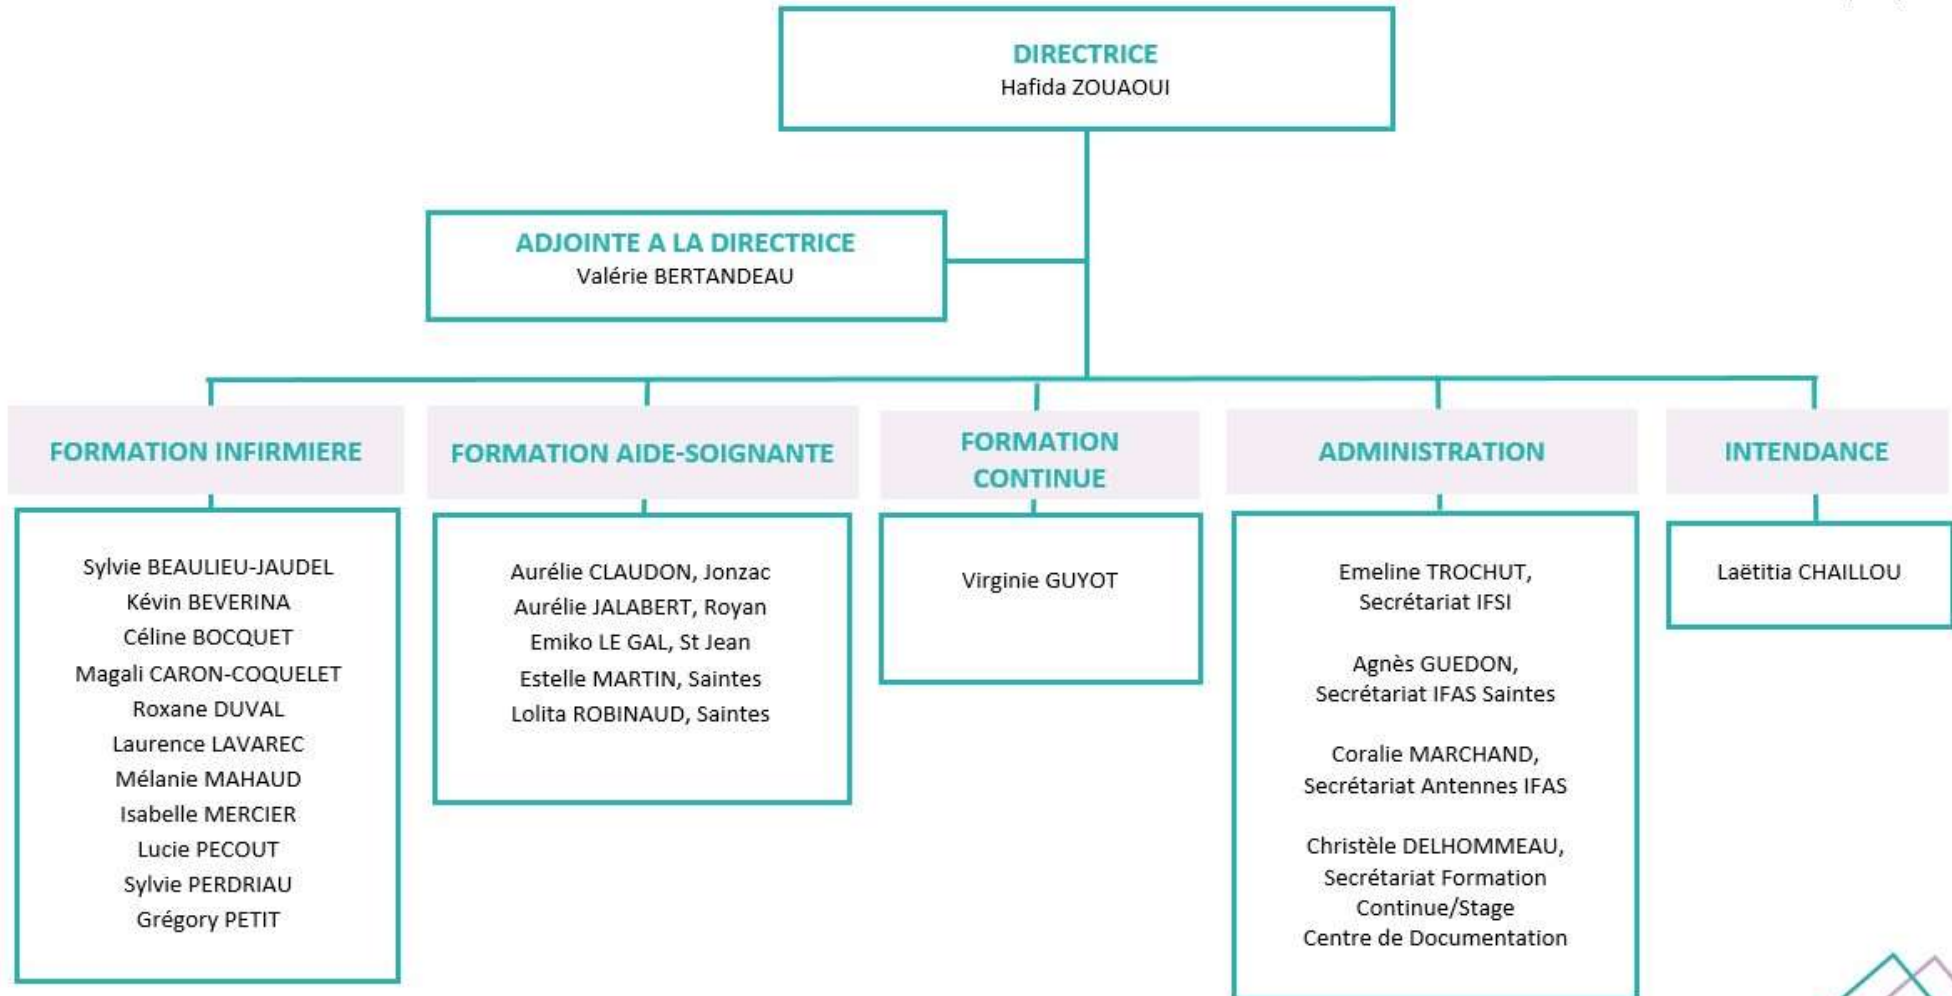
DIRECTRICE
Hafida ZOUAOUI

ADJOINTE A LA DIRECTRICE
Valérie BERTANDEAU

FORMATION INFIRMIERE

Sylvie BEAULIEU-JAUDEL
Kévin BEVERINA
Céline BOCQUET
Magali CARON-COQUELET
Roxane DUVAL
Laurence LAVAREC
Mélanie MAHAUD
Isabelle MERCIER
Lucie PECOUT
Sylvie PERDRIAU
Grégory PETIT

FORMATION AIDE-SOIGNANTE

Aurélie CLAUDON, Jonzac
Aurélie JALABERT, Royan
Emiko LE GAL, St Jean
Estelle MARTIN, Saintes
Lolita ROBINAUD, Saintes

FORMATION CONTINUE

Virginie GUYOT

ADMINISTRATION

Emeline TROCHUT, Secrétariat IFSI

Agnès GUEDON, Secrétariat IFAS Saintes

Coralie MARCHAND, Secrétariat Antennes IFAS

Christèle DELHOMMEAU, Secrétariat Formation Continue/Stage Centre de Documentation

INTENDANCE

Laëtitia CHAILLOU